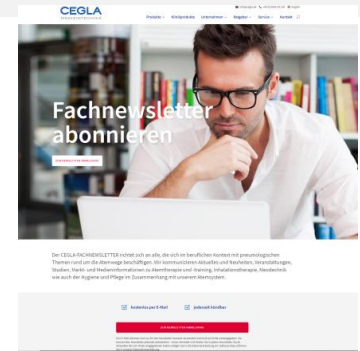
CEGLA

Produkte Klinikprodukte Unternehmen Ratgeber Service Kontakt

Fachnewsletter abonnieren

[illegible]

Der CEGLA-FACHNEWSLETTER richtet sich an alle, die sich im beruflichen Kontext mit pneumologischen Themen rund um die Atemwege beschäftigen. Wir kommunizieren Aktuelles und Neuheiten, Veranstaltungen, Studien, Markt- und Medieninformationen zu Atemtherapie und -training, Inhalationstherapie, Hilfsmitteln sowie auch der Hygiene und Pflege im Zusammenhang mit unseren Atemsystem.

kostenlos per E-Mail

jederzeit kündbar

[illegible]

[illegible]